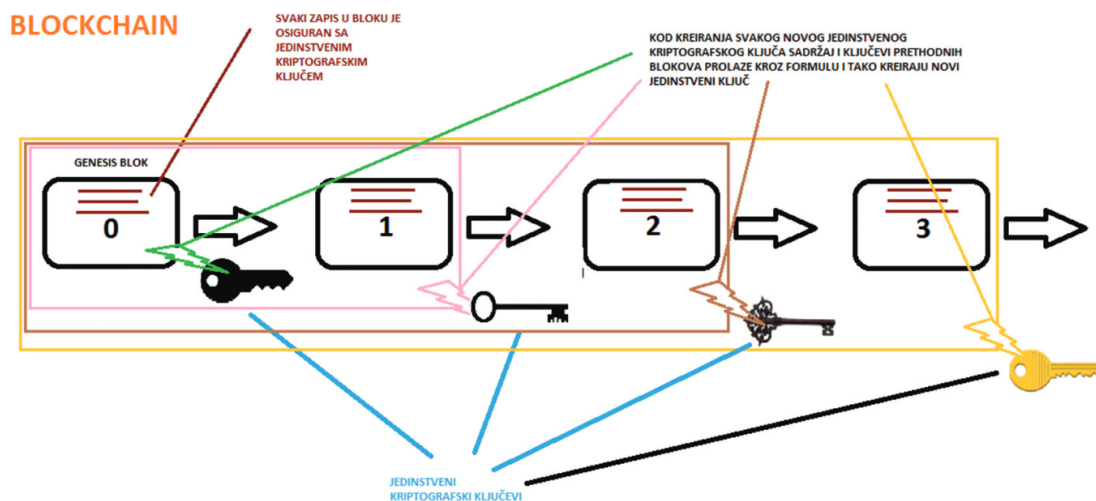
BLOCKCHAIN

SVAKI ZAPIS U BLOKU JE OSIGURAN SA JEDINSTVENIM KRIPTOGRAFSKIM KLJUČEM

KOD KREIRANJA SVAKOG NOVOG JEDINSTVENOG KRIPTOGRAFSKOG KLJUČA SADRŽAJ I KLJUČEVI PRETHODNIH BLOKOVA PROLAZE KROZ FORMULU I TAKO KREIRAJU NOVI JEDINSTVENI KLJUČ

GENESIS BLOK

0

1

2

3

JEDINSTVENI KRIPTOGRAFSKI KLJUČEVI